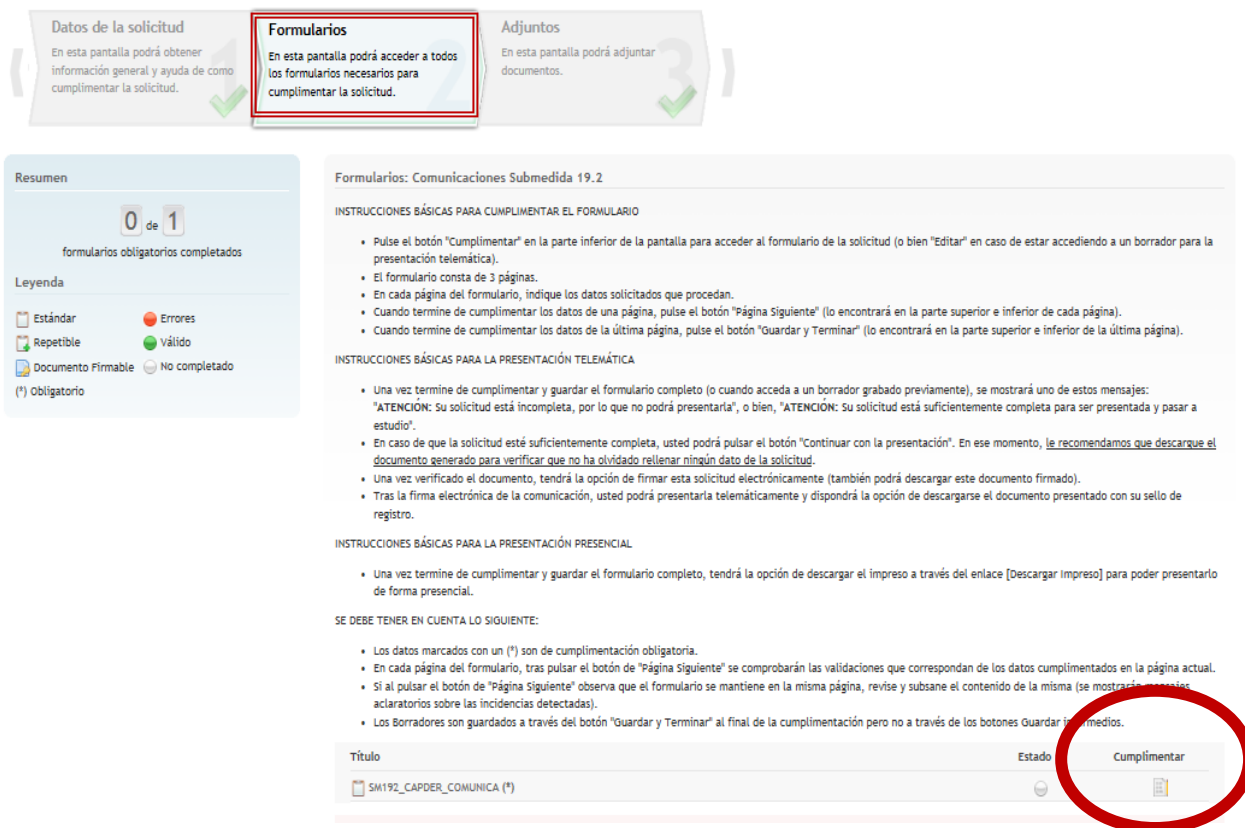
Datos de la solicitud
En esta pantalla podrá obtener información general y ayuda de como cumplimentar la solicitud.

Formularios
En esta pantalla podrá acceder a todos los formularios necesarios para cumplimentar la solicitud.

Adjuntos
En esta pantalla podrá adjuntar documentos.

Resumen
0 de 1
formularios obligatorios completados

Leyenda
Estándar
Errores
Repetible
Válido
Documento Firmable
No completado
(*) Obligatorio

Formularios: Comunicaciones Submedida 19.2

INSTRUCCIONES BÁSICAS PARA CUMPLIMENTAR EL FORMULARIO

- Pulse el botón "Cumplimentar" en la parte inferior de la pantalla para acceder al formulario de la solicitud (o bien "Editar" en caso de estar accediendo a un borrador para la presentación telemática).
- El formulario consta de 3 páginas.
- En cada página del formulario, indique los datos solicitados que procedan.
- Cuando termine de cumplimentar los datos de una página, pulse el botón "Página Siguiente" (lo encontrará en la parte superior e inferior de cada página).
- Cuando termine de cumplimentar los datos de la última página, pulse el botón "Guardar y Terminar" (lo encontrará en la parte superior e inferior de la última página).

INSTRUCCIONES BÁSICAS PARA LA PRESENTACIÓN TELEMÁTICA

- Una vez termine de cumplimentar y guardar el formulario completo (o cuando acceda a un borrador grabado previamente), se mostrará uno de estos mensajes: "ATENCIÓN: Su solicitud está incompleta, por lo que no podrá presentarla", o bien, "ATENCIÓN: Su solicitud está suficientemente completa para ser presentada y pasar a estudio".
- En caso de que la solicitud esté suficientemente completa, usted podrá pulsar el botón "Continuar con la presentación". En ese momento, le recomendamos que descargue el documento generado para verificar que no ha olvidado rellenar ningún dato de la solicitud.
- Una vez verificado el documento, tendrá la opción de firmar esta solicitud electrónicamente (también podrá descargar este documento firmado).
- Tras la firma electrónica de la comunicación, usted podrá presentarla telemáticamente y dispondrá la opción de descargarse el documento presentado con su sello de registro.

INSTRUCCIONES BÁSICAS PARA LA PRESENTACIÓN PRESENCIAL

- Una vez termine de cumplimentar y guardar el formulario completo, tendrá la opción de descargar el impreso a través del enlace [Descargar Impreso] para poder presentarlo de forma presencial.

SE DEBE TENER EN CUENTA LO SIGUIENTE:

- Los datos marcados con un (*) son de cumplimentación obligatoria.
- En cada página del formulario, tras pulsar el botón de "Página Siguiente" se comprobarán las validaciones que correspondan de los datos cumplimentados en la página actual.
- Si al pulsar el botón de "Página Siguiente" observa que el formulario se mantiene en la misma página, revise y subsane el contenido de la misma (se mostrarán mensajes aclaratorios sobre las incidencias detectadas).
- Los Borradores son guardados a través del botón "Guardar y Terminar" al final de la cumplimentación pero no a través de los botones Guardar intermedios.

| Título | Estado | Cumplimentar |
|---|---|---|
| SM192_CAPDER_COMUNICA (*) | | |